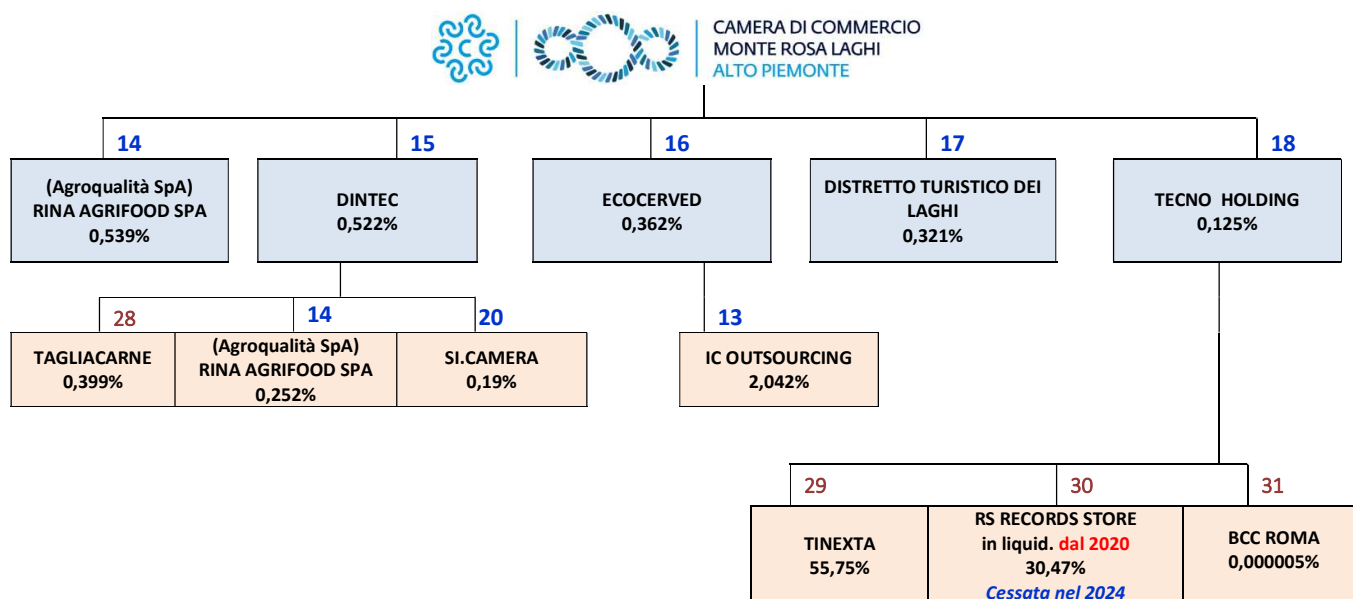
CAMERA DI COMMERCIO
MONTE ROSA LAGHI
ALTO PIEMONTE

14
(Agroqualità SpA)
RINA AGRIFOOD SPA
0,539%

15
DINTEC
0,522%

16
ECOCERVED
0,362%

17
DISTRETTO TURISTICO DEI LAGHI
0,321%

18
TECNO HOLDING
0,125%

28
TAGLIACARNE
0,399%

14
(Agroqualità SpA)
RINA AGRIFOOD SPA
0,252%

20
SI.CAMERA
0,19%

13
IC OUTSOURCING
2,042%

29
TINEXTA
55,75%

30
RS RECORDS STORE
in liquid. dal 2020
30,47%
Cessata nel 2024

31
BCC ROMA
0,000005%